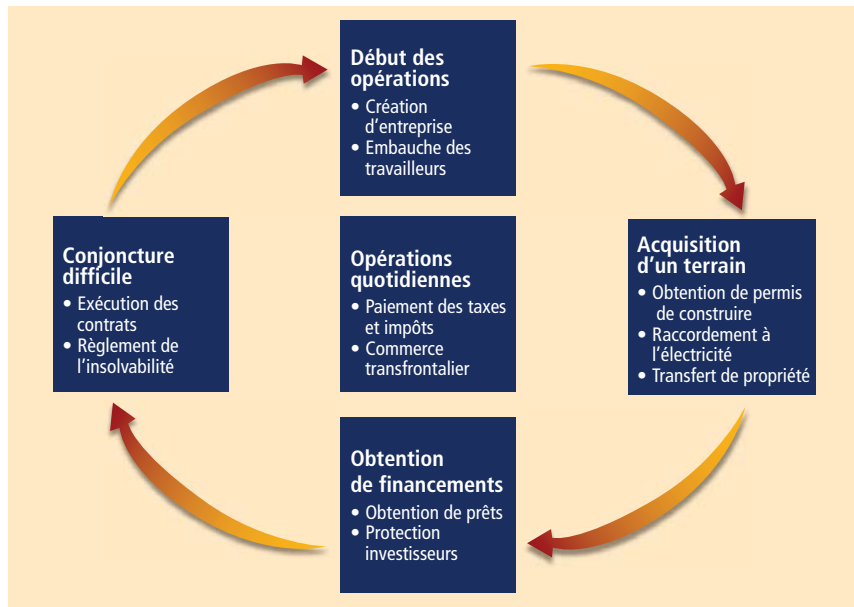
Début des opérations
• Création d'entreprise
• Embauche des travailleurs

Conjoncture difficile
• Exécution des contrats
• Règlement de l'insolvabilité

Opérations quotidiennes
• Paiement des taxes et impôts
• Commerce transfrontalier

Acquisition d'un terrain
• Obtention de permis de construire
• Raccordement à l'électricité
• Transfert de propriété

Obtention de financements
• Obtention de prêts
• Protection investisseurs